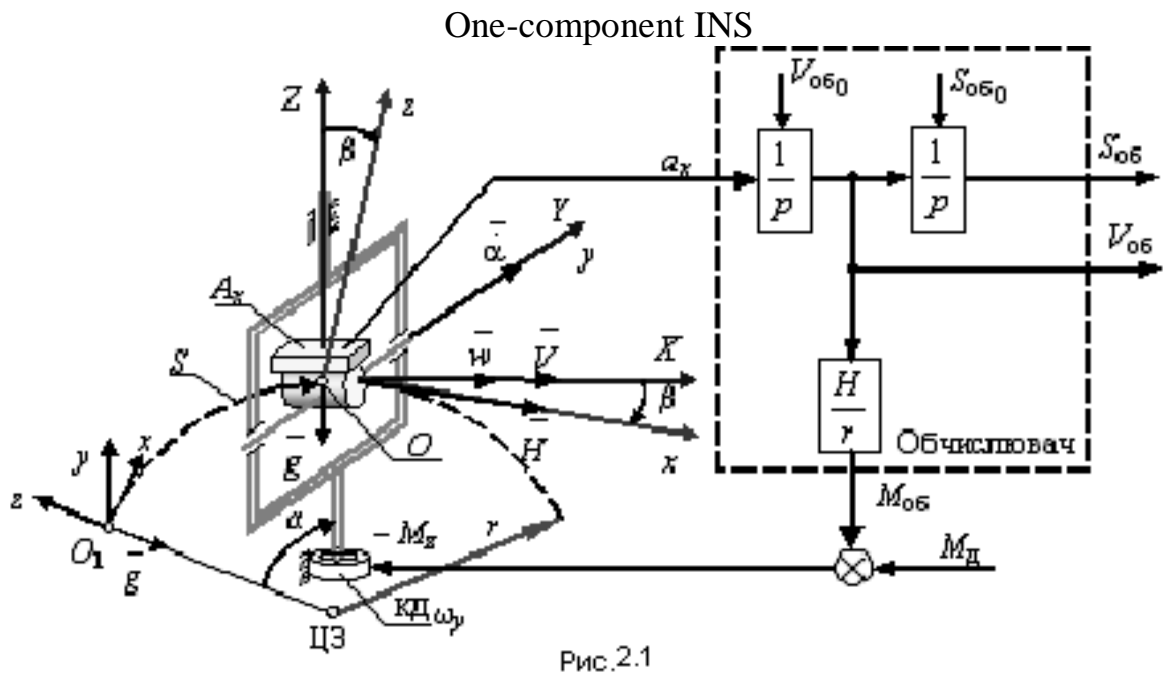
One-component INS

$V_{об_0}$

$S_{об_0}$

$a_x$

$\frac{1}{p}$

$\frac{1}{p}$

$S_{об}$

$V_{об}$

$\frac{H}{r}$

Обчислювач

$M_{об}$

$M_{Д}$

Z

z

$\beta$

Y

y

$\bar{\alpha}$

$A_x$

$\bar{w}$

$\bar{V}$

X

$\beta$

x

S

$\bar{g}$

O

$\bar{H}$

y

x

z

$O_1$

$\bar{g}$

$\alpha$

$-M_z$

r

КД $\omega_y$

ЦЗ

Рис.2.1